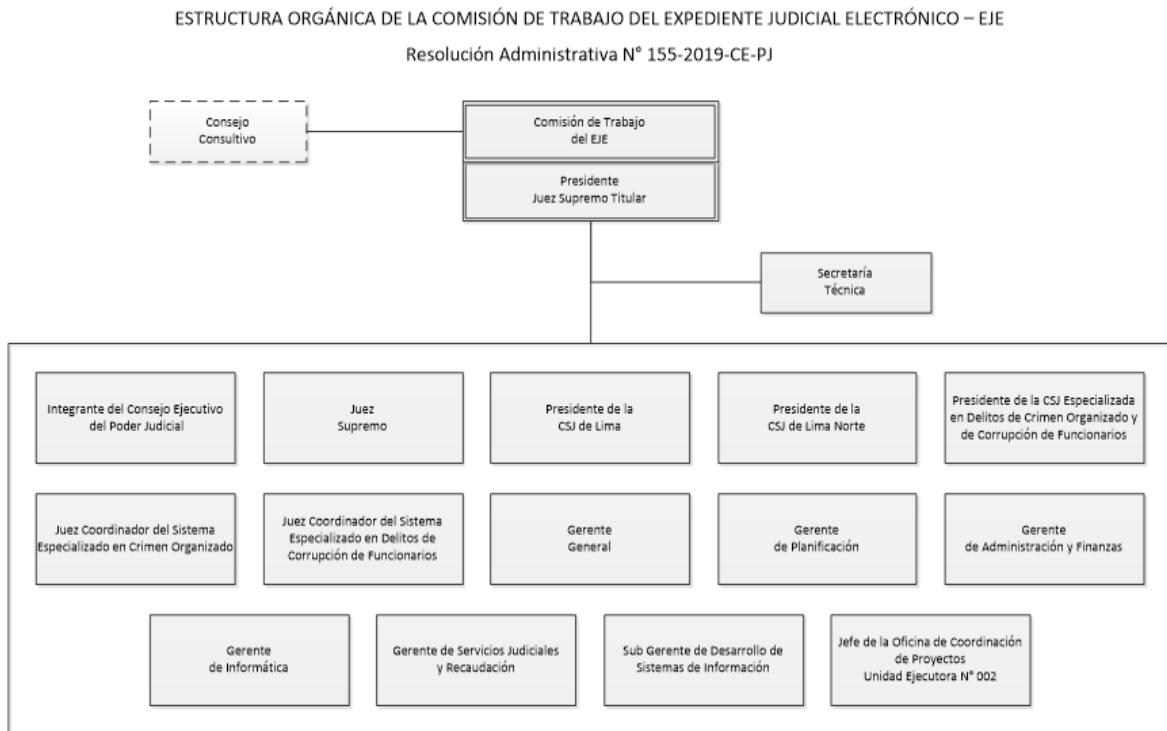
ESTRUCTURA ORGÁNICA DE LA COMISIÓN DE TRABAJO DEL EXPEDIENTE JUDICIAL ELECTRÓNICO – EJE

Resolución Administrativa N° 155-2019-CE-PJ

Consejo Consultivo

Comisión de Trabajo del EJE

Presidente Juez Supremo Titular

Secretaría Técnica

Integrante del Consejo Ejecutivo del Poder Judicial

Juez Supremo

Presidente de la CSJ de Lima

Presidente de la CSJ de Lima Norte

Presidente de la CSJ Especializada en Delitos de Crimen Organizado y de Corrupción de Funcionarios

Juez Coordinador del Sistema Especializado en Crimen Organizado

Juez Coordinador del Sistema Especializado en Delitos de Corrupción de Funcionarios

Gerente General

Gerente de Planificación

Gerente de Administración y Finanzas

Gerente de Informática

Gerente de Servicios Judiciales y Recaudación

Sub Gerente de Desarrollo de Sistemas de Información

Jefe de la Oficina de Coordinación de Proyectos Unidad Ejecutora N° 002